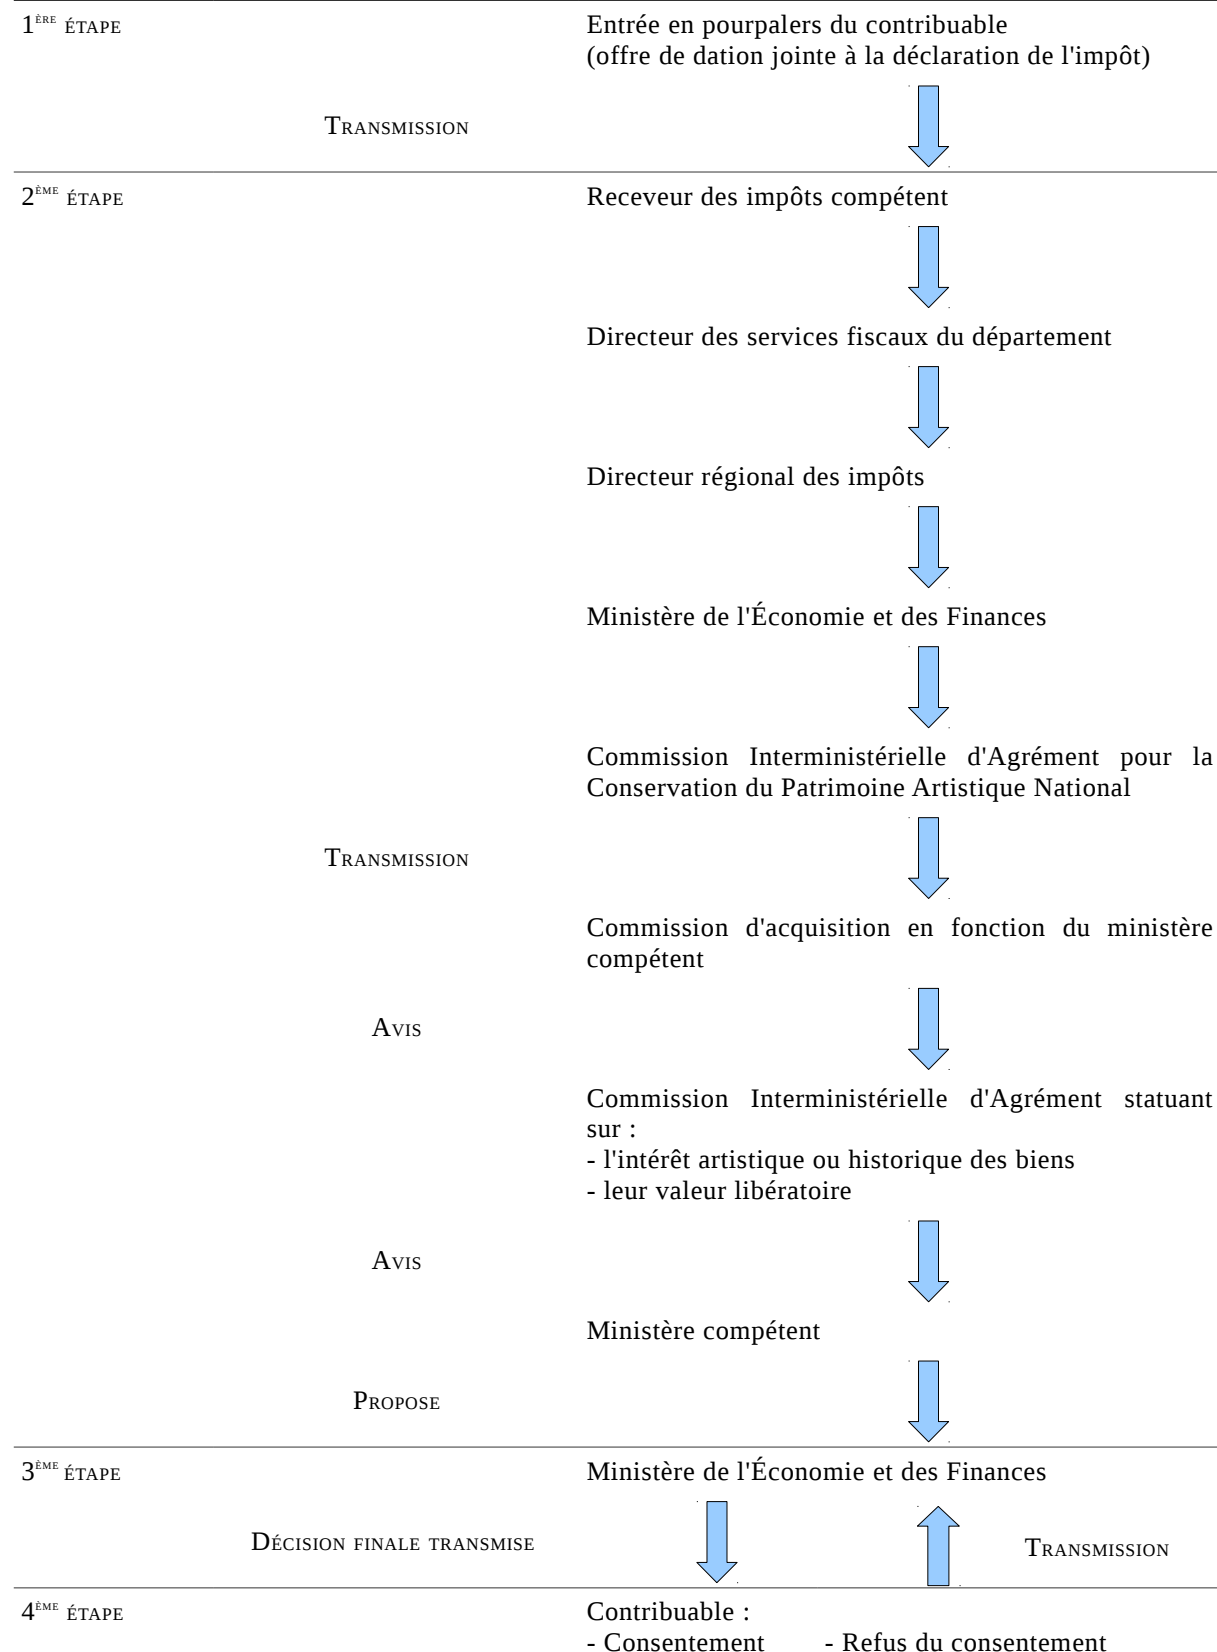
$1^{ère}$ étape

Entrée en pourpalers du contribuable
(offre de dation jointe à la déclaration de l'impôt)

Transmission

$2^{ème}$ étape

Receveur des impôts compétent

Directeur des services fiscaux du département

Directeur régional des impôts

Ministère de l'Économie et des Finances

Commission Interministérielle d'Agrément pour la Conservation du Patrimoine Artistique National

Transmission

Commission d'acquisition en fonction du ministère compétent

Avis

Commission Interministérielle d'Agrément statuant sur :
- l'intérêt artistique ou historique des biens
- leur valeur libératoire

Avis

Ministère compétent

Propose

$3^{ème}$ étape

Ministère de l'Économie et des Finances

Décision finale transmise

Transmission

$4^{ème}$ étape

Contribuable :
- Consentement - Refus du consentement